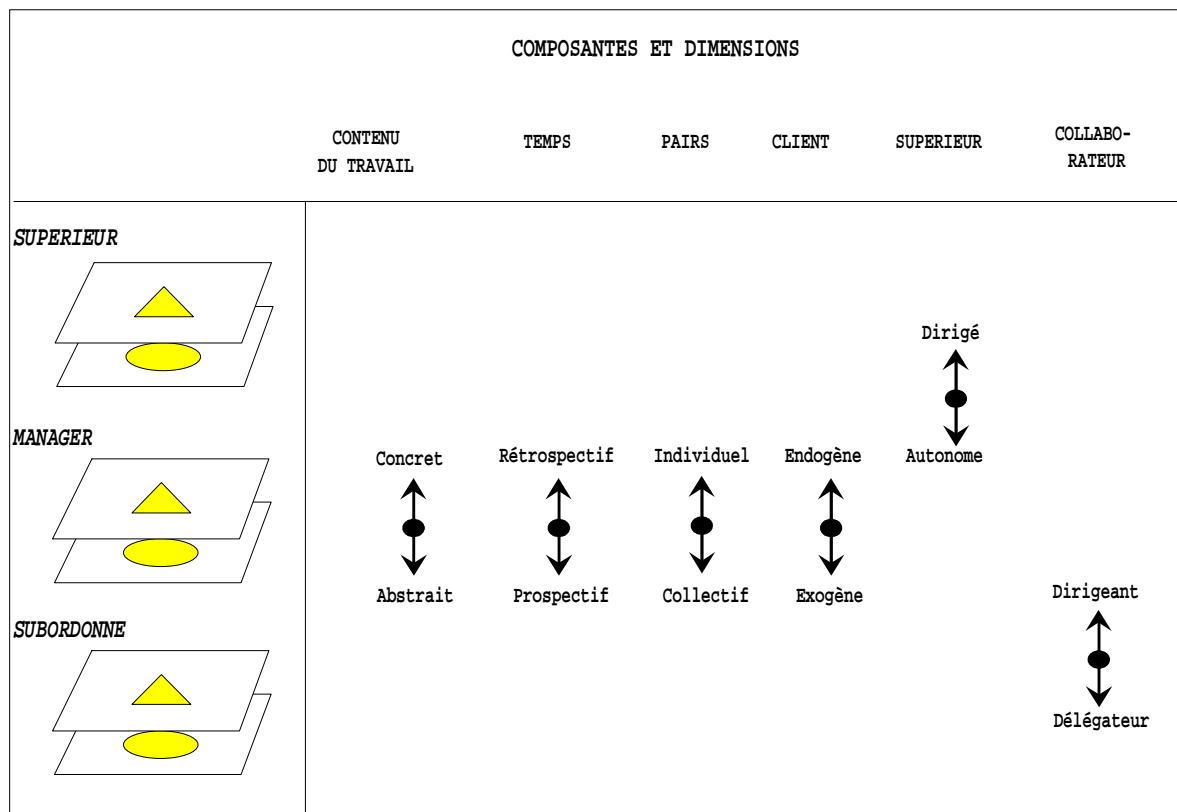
COMPOSANTES ET DIMENSIONS

| | CONTENU DU TRAVAIL | TEMPS | PAIRS | CLIENT | SUPERIEUR | COLLABORATEUR |
|---|---|---|---|---|---|---|
| *SUPERIEUR* | | | | | Dirigé / Autonome | |
| *MANAGER* | Concret / Abstrait | Rétrospectif / Prospectif | Individuel / Collectif | Endogène / Exogène | | |
| *SUBORDONNE* | | | | | | Dirigeant / Délégateur |